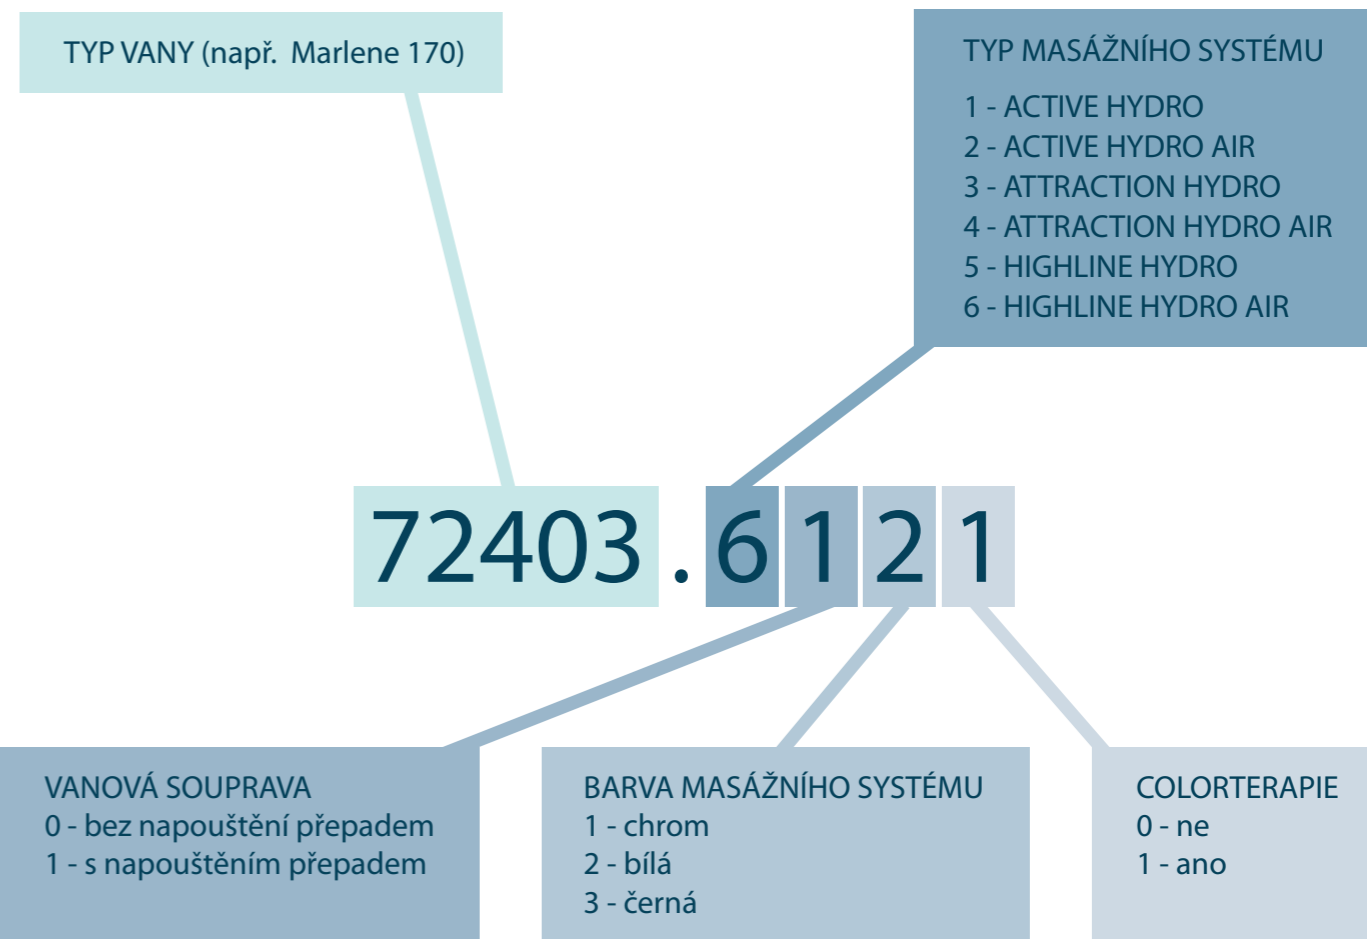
TYP VANY (např. Marlene 170)

TYP MASÁŽNÍHO SYSTÉMU
1 - ACTIVE HYDRO
2 - ACTIVE HYDRO AIR
3 - ATTRACTION HYDRO
4 - ATTRACTION HYDRO AIR
5 - HIGHLINE HYDRO
6 - HIGHLINE HYDRO AIR

72403 . 6 1 2 1

VANOVÁ SOUPRAVA
0 - bez napouštění přepadem
1 - s napouštěním přepadem

BARVA MASÁŽNÍHO SYSTÉMU
1 - chrom
2 - bílá
3 - černá

COLORTERAPIE
0 - ne
1 - ano